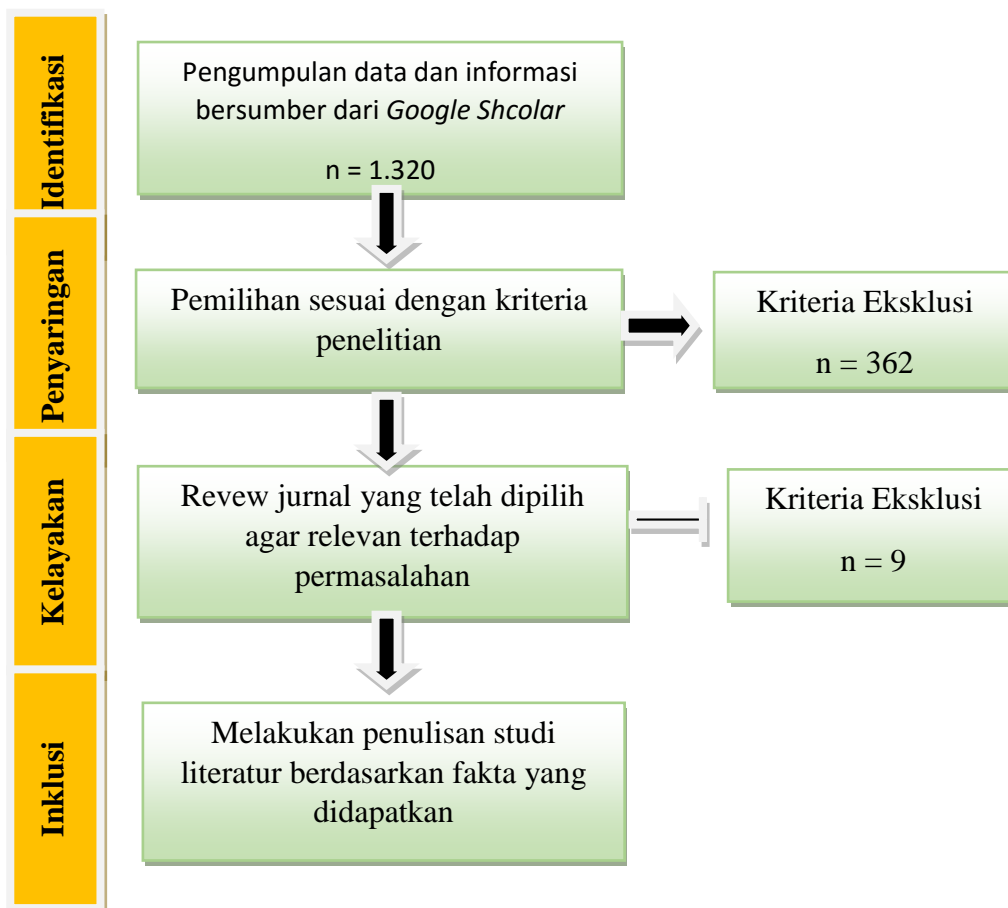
Identifikasi

Pengumpulan data dan informasi bersumber dari *Google Shcolar*

n = 1.320

Penyaringan

Pemilihan sesuai dengan kriteria penelitian

Kriteria Eksklusi

n = 362

Kelayakan

Revew jurnal yang telah dipilih agar relevan terhadap permasalahan

Kriteria Eksklusi

n = 9

Inklusi

Melakukan penulisan studi literatur berdasarkan fakta yang didapatkan